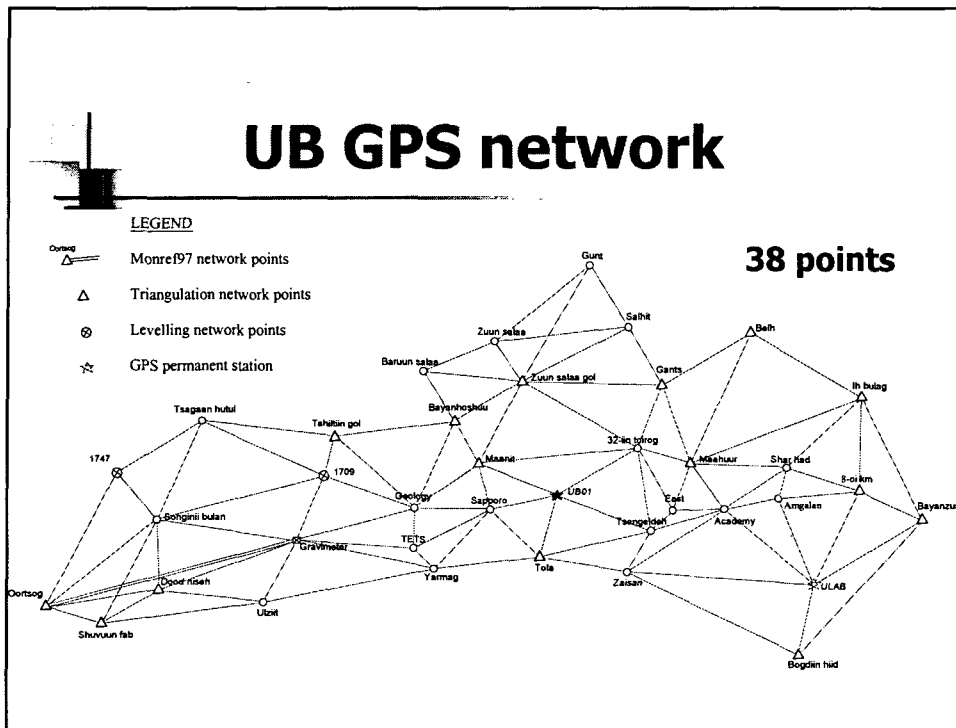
UB GPS network

LEGEND

Oortsog Monref97 network points

Triangulation network points

Levelling network points

GPS permanent station

38 points

Gunt

Salhit

Zuun salaa

Belh

Baruun salaa

Zuun salaa gol

Gants

Ih bulag

Tsagaan hutul

Tahiltiin gol

Bayanhoshuu

32-iin tojrog

1747

1709

Maana

Maahuur

Shar Had

8-oi km

Geology

UB01

East

Amgalan

Songinii bulan

Sapporo

Tsengeldeh

Academy

Bayanzurh

TETS

Gravimeter

Tola

Yarmag

Zaisan

Ogod niseh

ULAB

Oortsog

Ulzit

Shuvuun fab

Bogdiin hiid